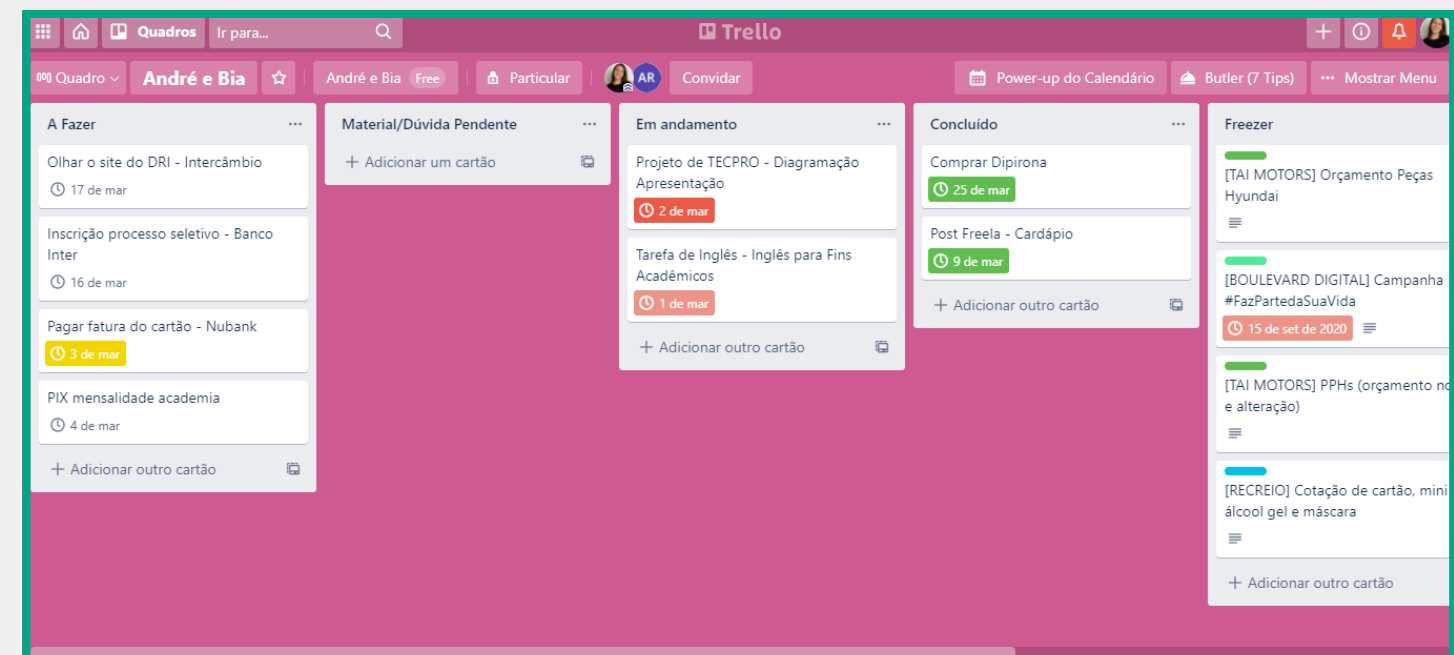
Quadros Ir para...

Trello

Quadro André e Bia André e Bia Free Particular AR Convidar Power-up do Calendário Butler (7 Tips) ··· Mostrar Menu

A Fazer ···

Olhar o site do DRI - Intercâmbio
17 de mar

Inscrição processo seletivo - Banco Inter
16 de mar

Pagar fatura do cartão - Nubank
3 de mar

PIX mensalidade academia
4 de mar

+ Adicionar outro cartão

Material/Dúvida Pendente ···

+ Adicionar um cartão

Em andamento ···

Projeto de TECPRO - Diagramação Apresentação
2 de mar

Tarefa de Inglês - Inglês para Fins Acadêmicos
1 de mar

+ Adicionar outro cartão

Concluído ···

Comprar Dipirona
25 de mar

Post Freela - Cardápio
9 de mar

+ Adicionar outro cartão

Freezer

[TAI MOTORS] Orçamento Peças Hyundai

[BOULEVARD DIGITAL] Campanha #FazPartedaSuaVida
15 de set de 2020

[TAI MOTORS] PPHs (orçamento no e alteração)

[RECREIO] Cotação de cartão, mini álcool gel e máscara

+ Adicionar outro cartão